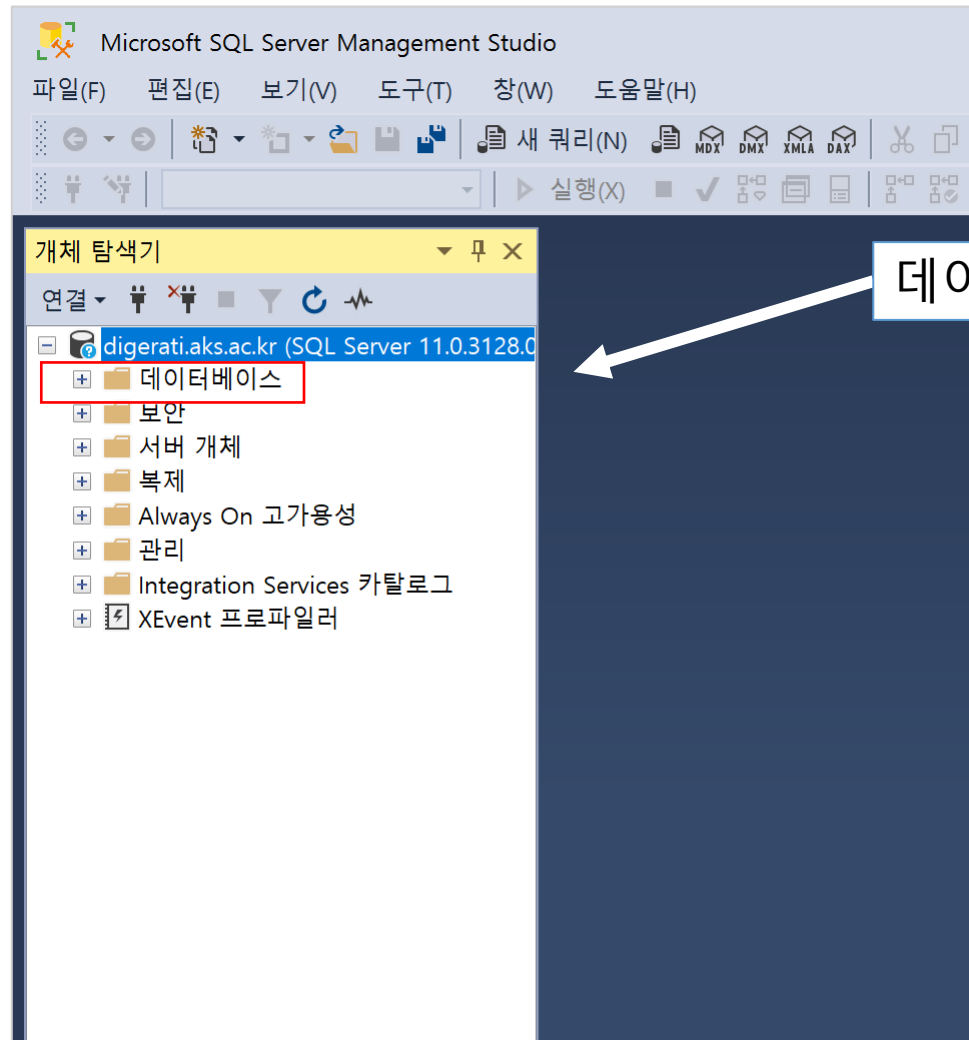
Microsoft SQL Server Management Studio

파일(F) 편집(E) 보기(V) 도구(T) 창(W) 도움말(H)

새 쿼리(N) MDX DMX XMLA DAX

실행(X)

개체 탐색기

연결

digerati.aks.ac.kr (SQL Server 11.0.3128.0

데이터베이스

보안

서버 개체

복제

Always On 고가용성

관리

Integration Services 카탈로그

XEvent 프로파일러

데이